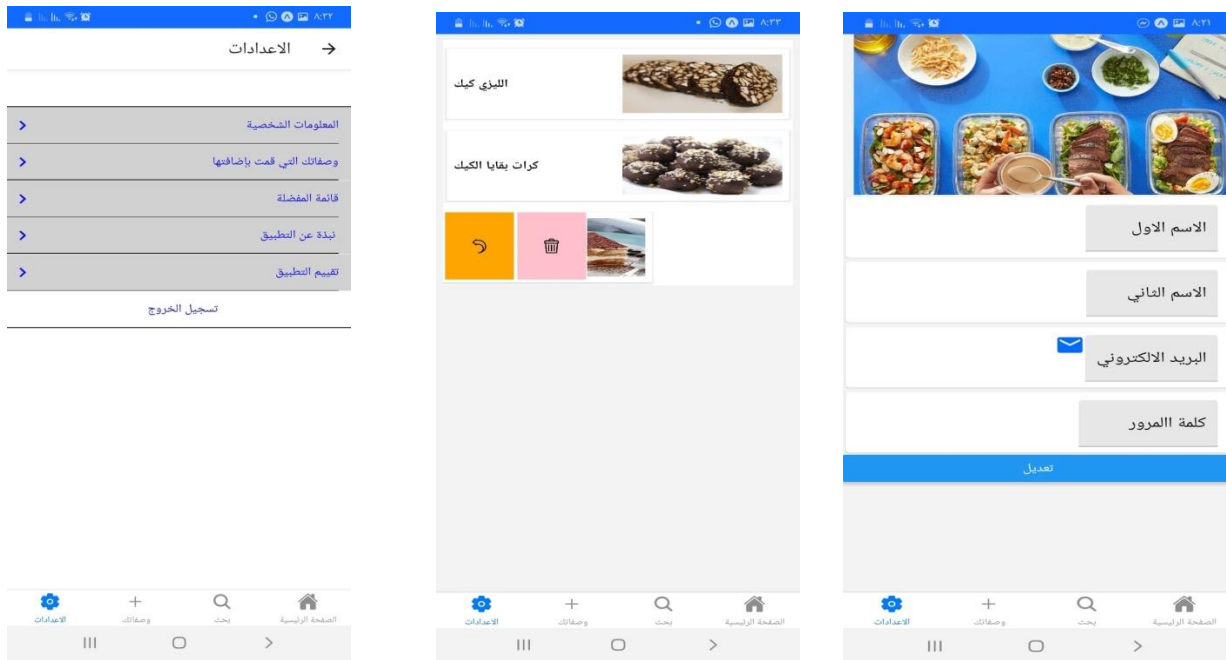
٨:٣٣

الاعدادات

المعلومات الشخصية

وصفاتك التي قمت بإضافتها

قائمة المفضلة

نبذة عن التطبيق

تقييم التطبيق

تسجيل الخروج

الاعدادات
وصفاتك
بحث
الصفحة الرئيسية

٨:٣٣

الليزي كيك

كرات بقايا الكيك

الاعدادات
وصفاتك
بحث
الصفحة الرئيسية

٨:٣١

الاسم الاول

الاسم الثاني

البريد الالكتروني

كلمة االمرور

تعديل

الاعدادات
وصفاتك
بحث
الصفحة الرئيسية